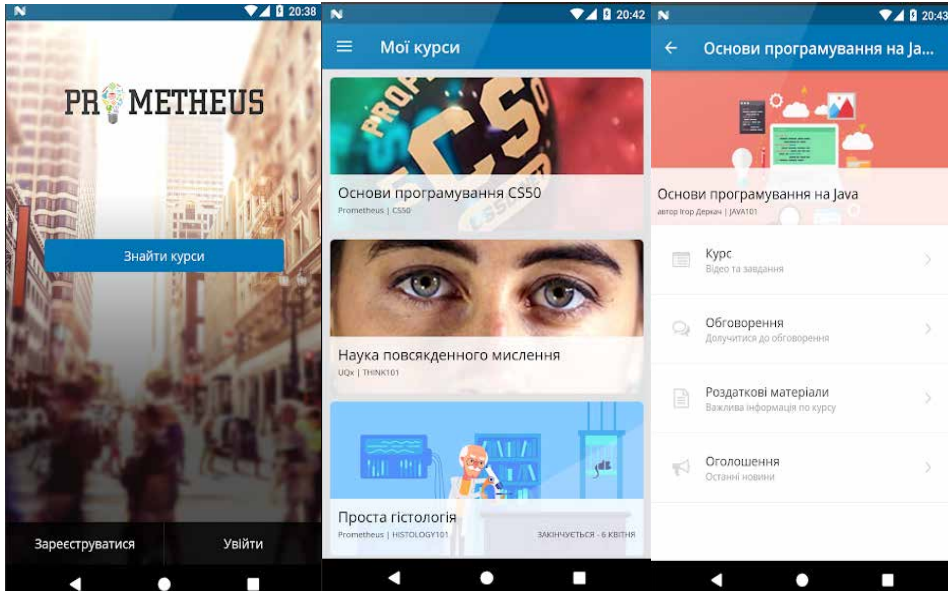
N 20:38

PROMETHEUS

Знайти курси

Зареєструватися

Увійти

N 20:42

Мої курси

CS50

Основи програмування CS50

Prometheus | CS50

Наука повсякденного мислення

UQx | THINK101

Проста гістологія

Prometheus | HISTOLOGY101

ЗАКІНЧУЄТЬСЯ - 6 КВІТНЯ

N 20:43

Основи програмування на Ja...

Основи програмування на Java

автор Ігор Деркач | JAVA101

Курс

Відео та завдання

Обговорення

Долучитися до обговорення

Роздаткові матеріали

Важлива інформація по курсу

Оголошення

Останні новини